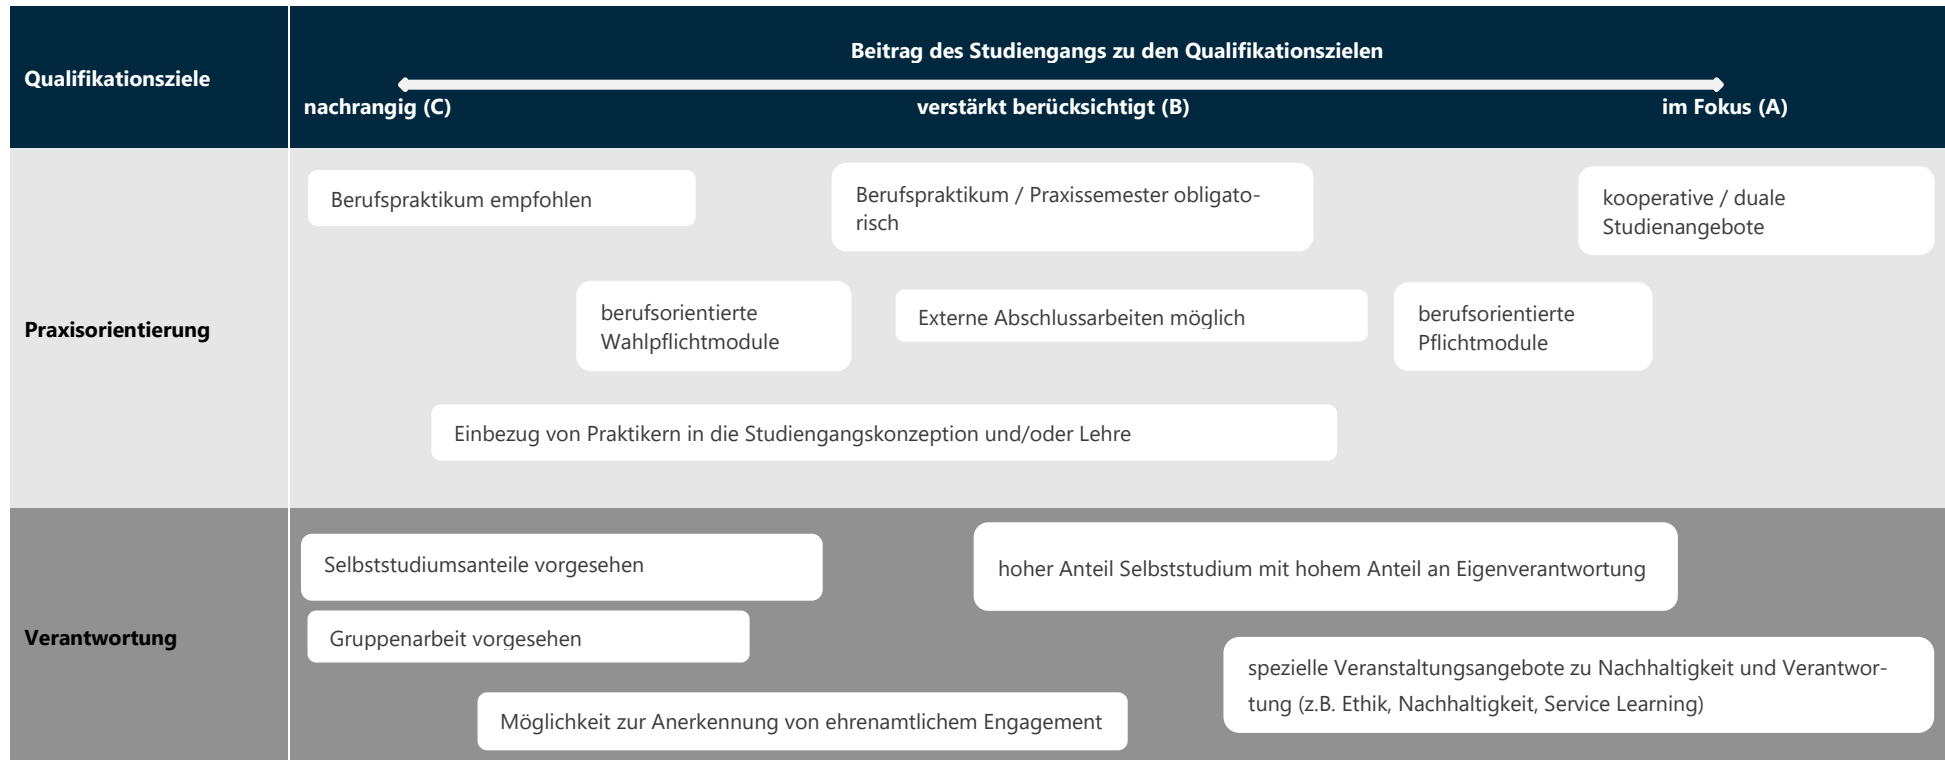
Qualifikationsziele

Beitrag des Studiengangs zu den Qualifikationszielen

nachrangig (C)

verstärkt berücksichtigt (B)

im Fokus (A)

Praxisorientierung

Berufspraktikum empfohlen

Berufspraktikum / Praxissemester obligatorisch

kooperative / duale Studienangebote

berufsorientierte Wahlpflichtmodule

Externe Abschlussarbeiten möglich

berufsorientierte Pflichtmodule

Einbezug von Praktikern in die Studiengangskonzeption und/oder Lehre

Verantwortung

Selbststudiumsanteile vorgesehen

hoher Anteil Selbststudium mit hohem Anteil an Eigenverantwortung

Gruppenarbeit vorgesehen

spezielle Veranstaltungsangebote zu Nachhaltigkeit und Verantwortung (z.B. Ethik, Nachhaltigkeit, Service Learning)

Möglichkeit zur Anerkennung von ehrenamtlichem Engagement